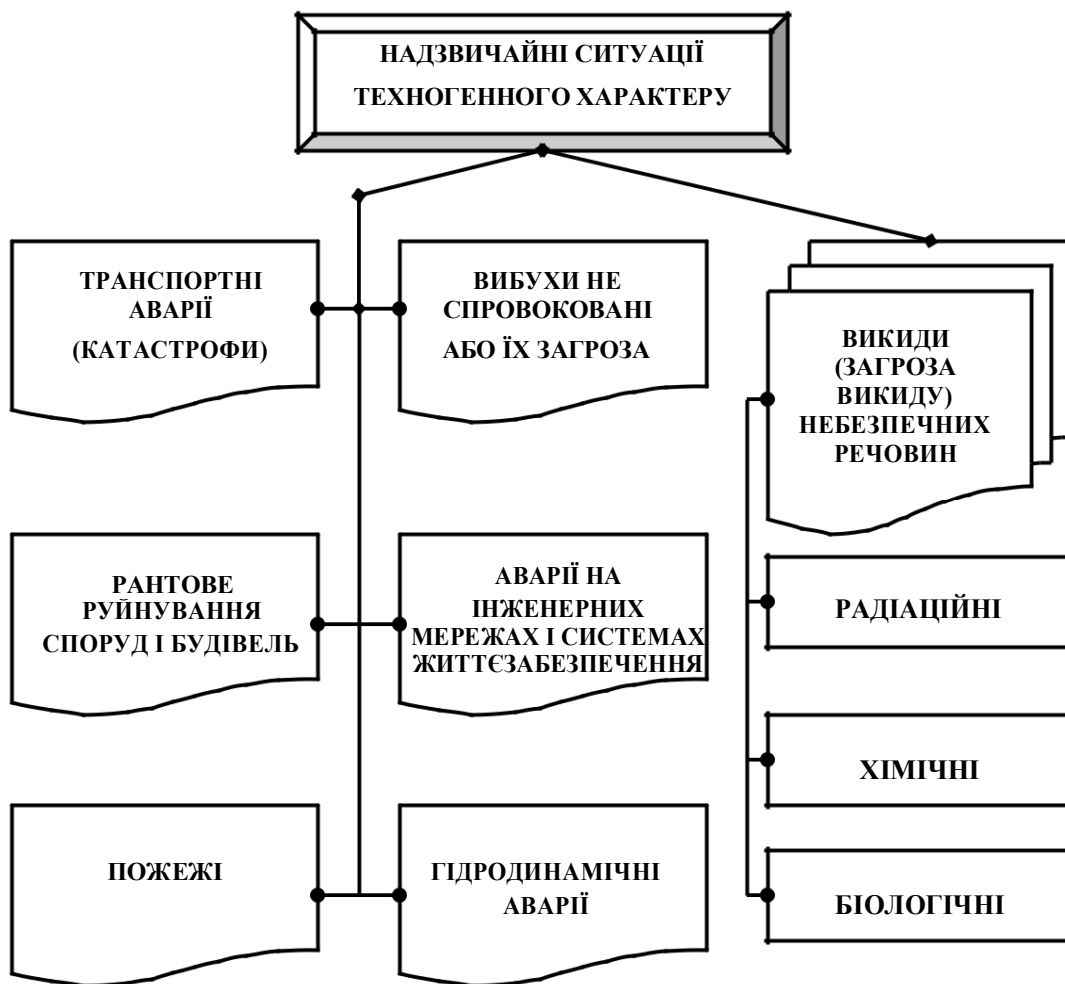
НАДЗВИЧАЙНІ СИТУАЦІЇ ТЕХНОГЕННОГО ХАРАКТЕРУ

ТРАНСПОРТНІ АВАРІЇ (КАТАСТРОФИ)

ВИБУХИ НЕ СПРОВОКОВАНІ АБО ЇХ ЗАГРОЗА

ВИКИДИ (ЗАГРОЗА ВИКИДУ) НЕБЕЗПЕЧНИХ РЕЧОВИН

РАНТОВЕ РУЙНУВАННЯ СПОРУД І БУДІВЕЛЬ

АВАРІЇ НА ІНЖЕНЕРНИХ МЕРЕЖАХ І СИСТЕМАХ ЖИТТЄЗАБЕЗПЕЧЕННЯ

РАДІАЦІЙНІ

ХІМІЧНІ

ПОЖЕЖІ

ГІДРОДИНАМІЧНІ АВАРІЇ

БІОЛОГІЧНІ